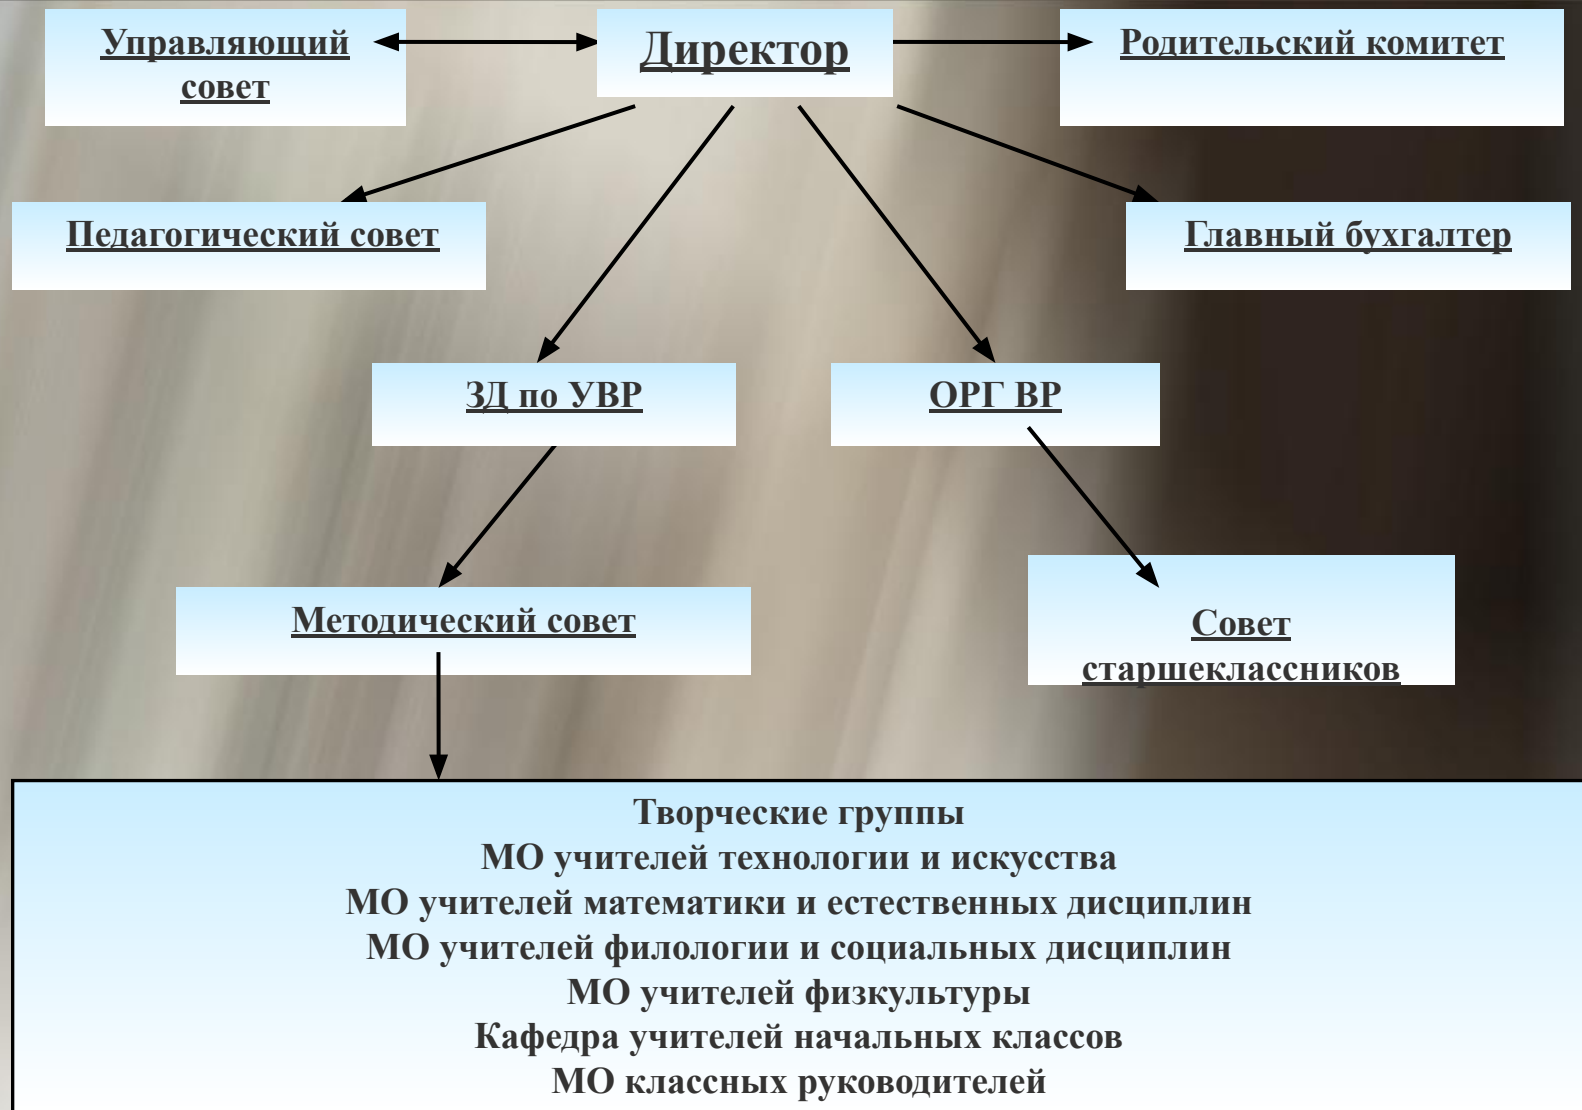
Управляющий совет

Директор

Родительский комитет

Педагогический совет

Главный бухгалтер

ЗД по УВР

ОРГ ВР

Методический совет

Совет старшеклассников

Творческие группы
МО учителей технологии и искусства
МО учителей математики и естественных дисциплин
МО учителей филологии и социальных дисциплин
МО учителей физкультуры
Кафедра учителей начальных классов
МО классных руководителей